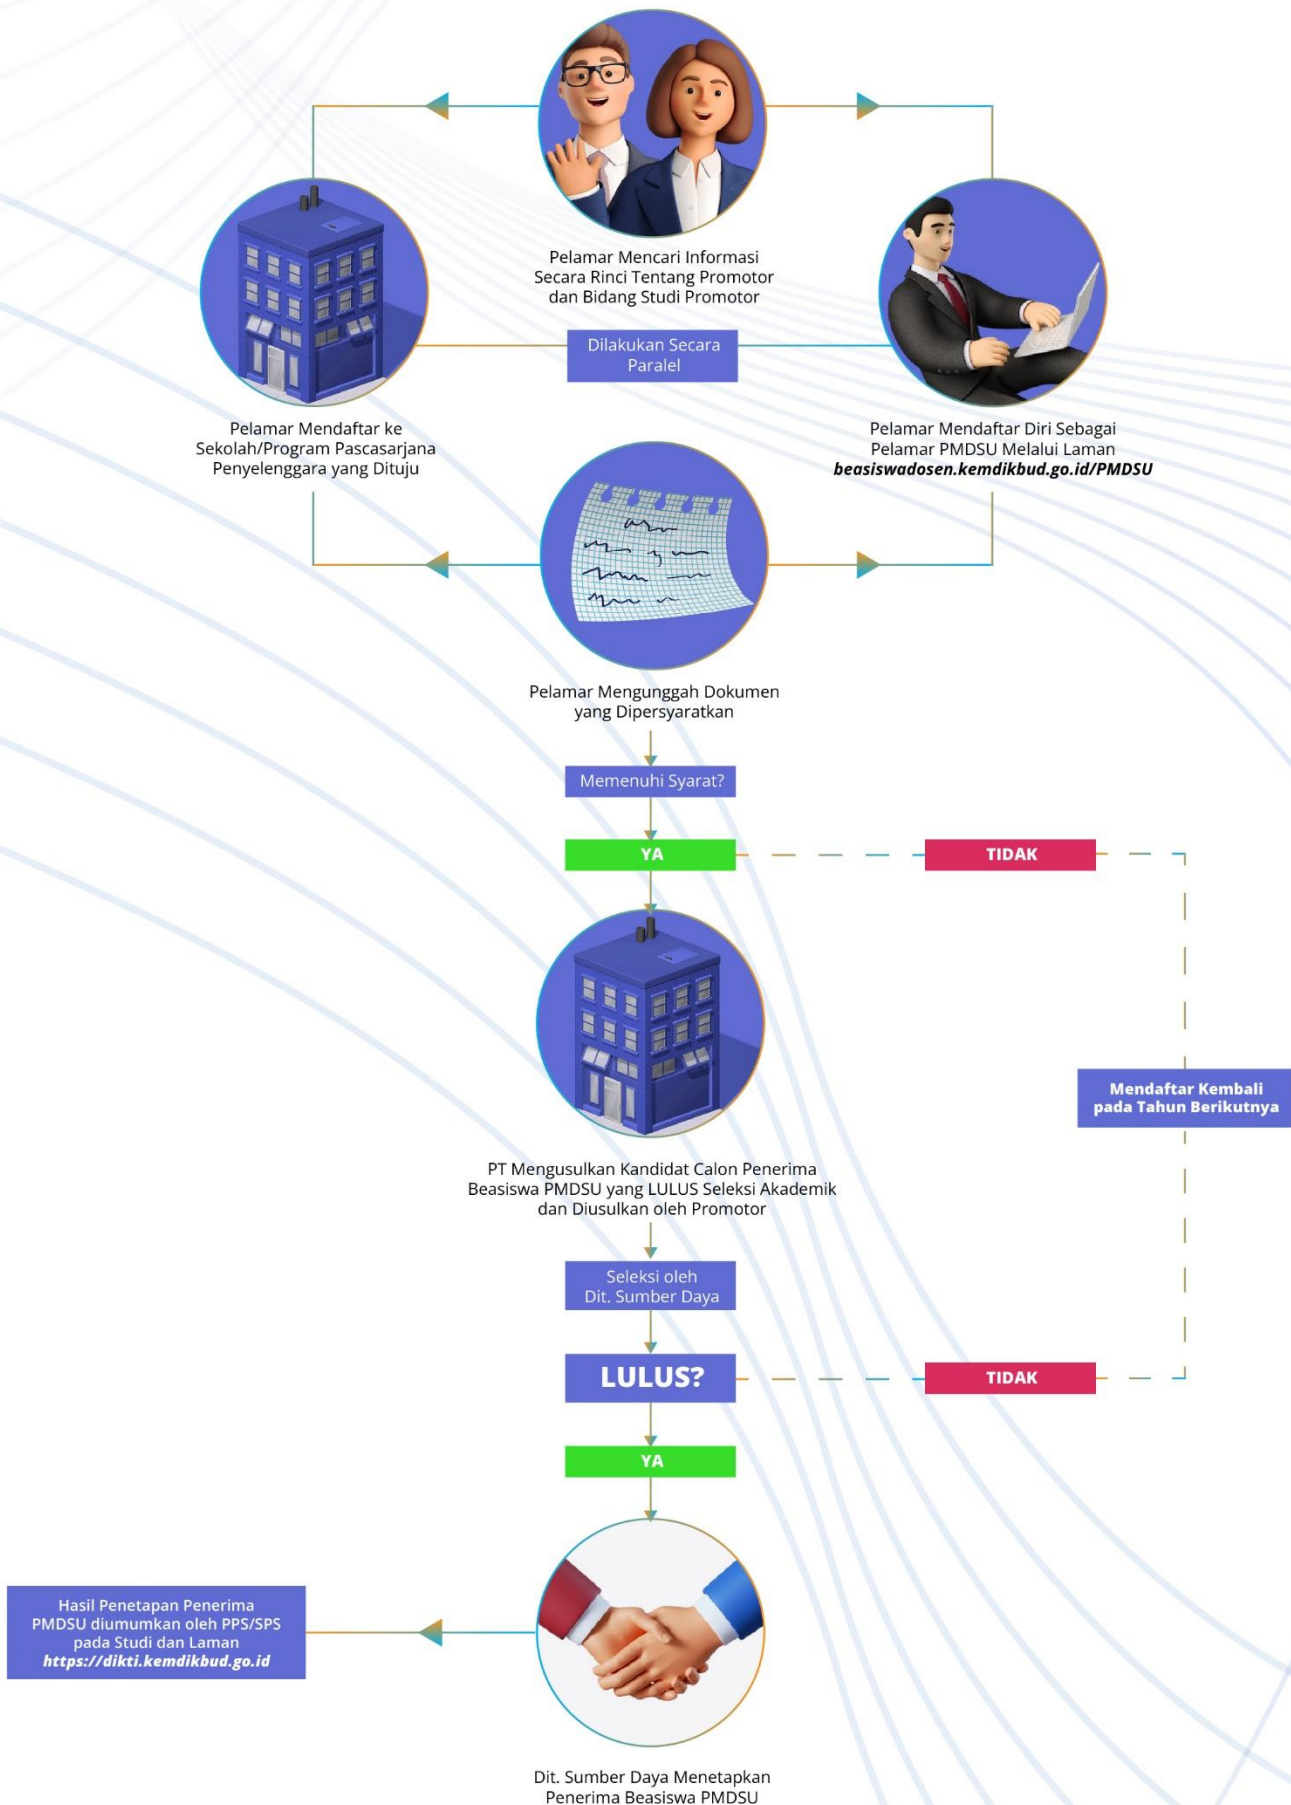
Pelamar Mencari Informasi Secara Rinci Tentang Promotor dan Bidang Studi Promotor

Dilakukan Secara Paralel

Pelamar Mendaftar ke Sekolah/Program Pascasarjana Penyelenggara yang Dituju

Pelamar Mendaftar Diri Sebagai Pelamar PMDSU Melalui Laman ***beasiswadosen.kemdikbud.go.id/PMDSU***

Pelamar Mengunggah Dokumen yang Dipersyaratkan

Memenuhi Syarat?

YA

TIDAK

Mendaftar Kembali pada Tahun Berikutnya

PT Mengusulkan Kandidat Calon Penerima Beasiswa PMDSU yang LULUS Seleksi Akademik dan Diusulkan oleh Promotor

Seleksi oleh Dit. Sumber Daya

LULUS?

TIDAK

YA

Hasil Penetapan Penerima PMDSU diumumkan oleh PPS/SPS pada Studi dan Laman ***https://dikti.kemdikbud.go.id***

Dit. Sumber Daya Menetapkan Penerima Beasiswa PMDSU